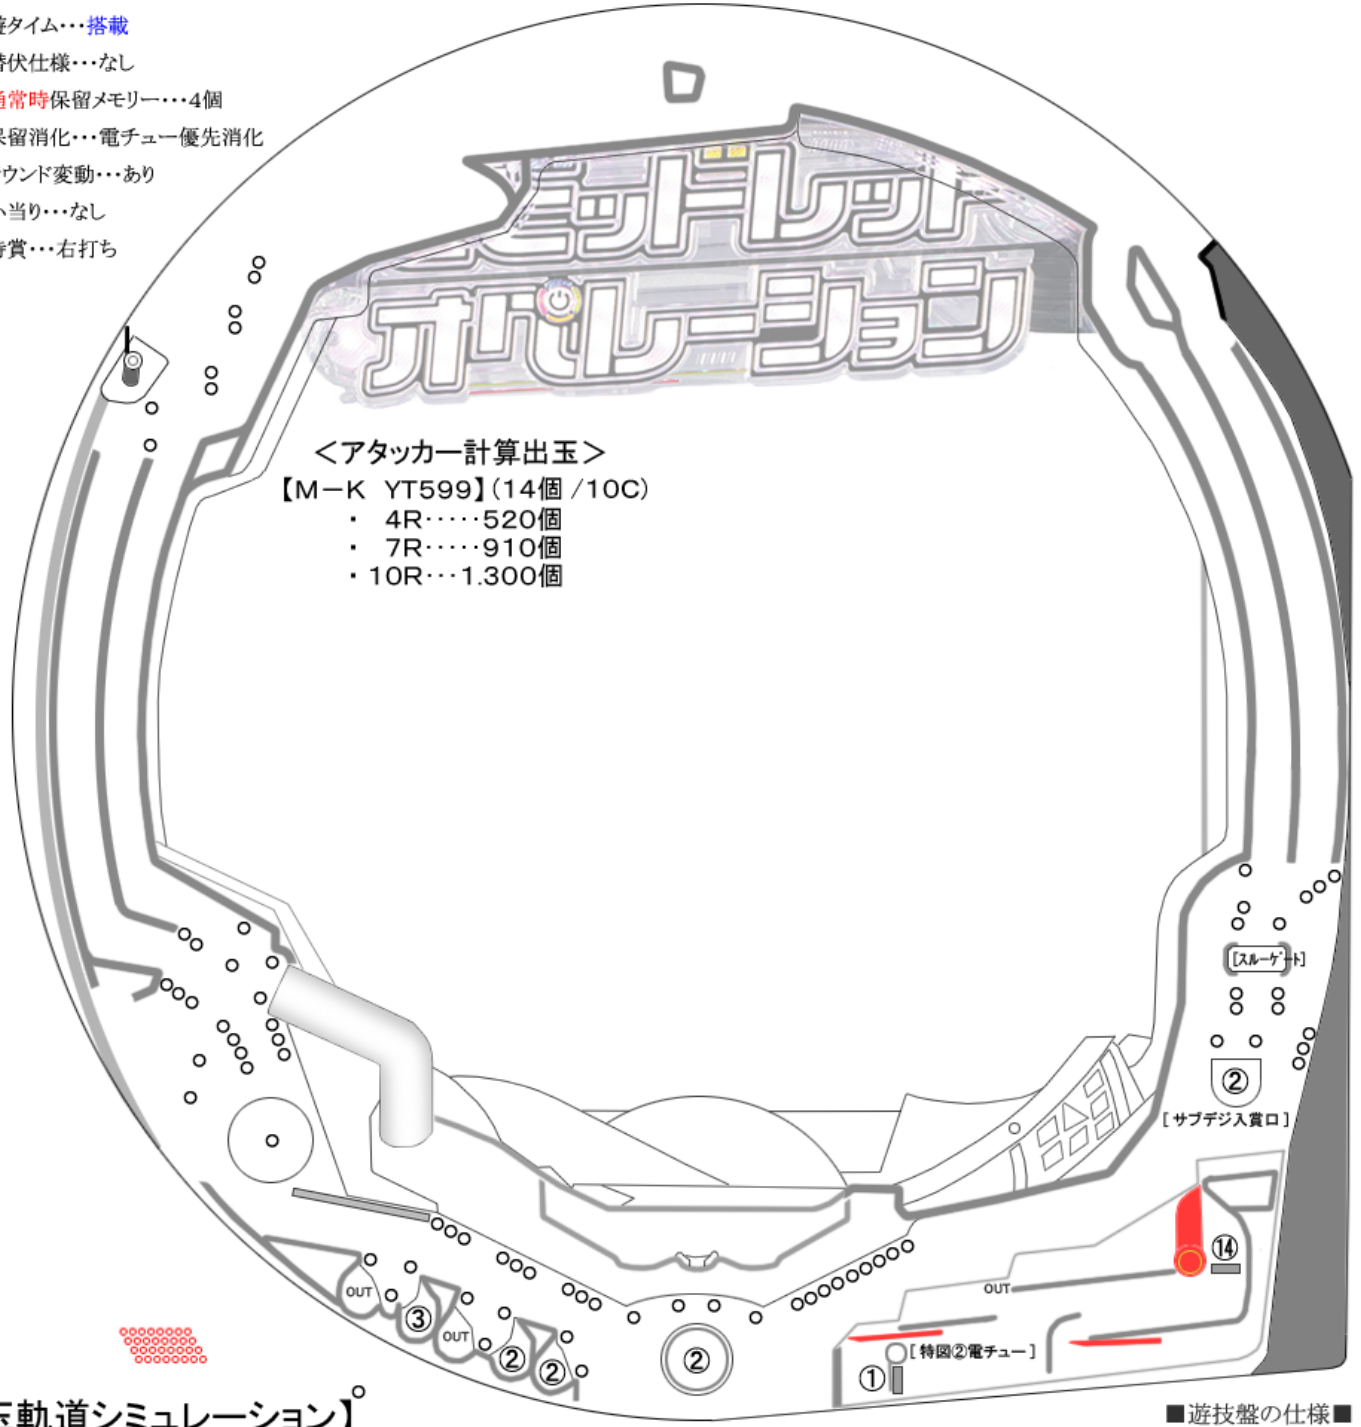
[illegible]タイム・・・搭載
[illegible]伏仕様・・・なし
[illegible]常時保留メモリー・・・4個
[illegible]留消化・・・電チュー優先消化
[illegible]ウンド変動・・・あり
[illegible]当り・・・なし
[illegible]賞・・・右打ち

ミッドナイトレッド
オペレーション

＜アタッカー計算出玉＞
【M－K YT599】(14個 /10C)
・ 4R・・・・・520個
・ 7R・・・・・910個
・10R・・・1.300個

[スルーゲート]
②
[サブデジ入賞口]
⑭
OUT
OUT
③
OUT
②
②
②
①
[特図②電チュー]

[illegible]動道シミュレーション】

■遊技盤の仕様■